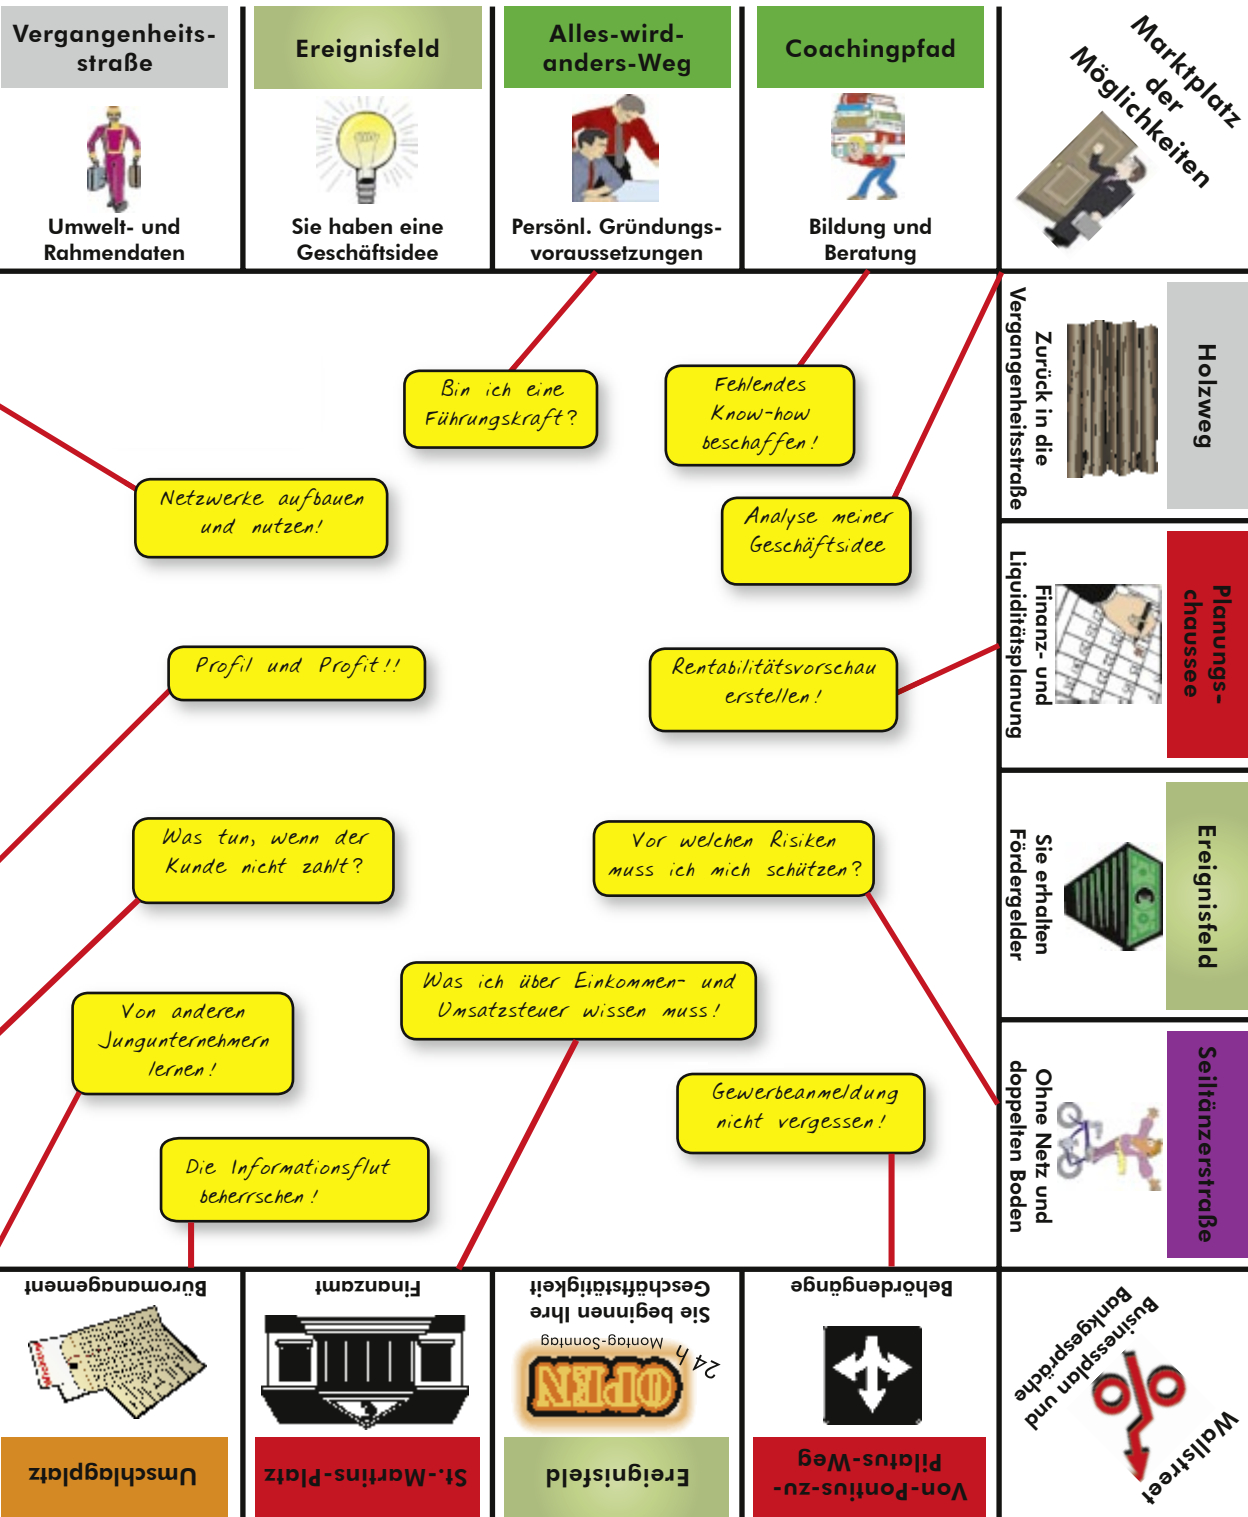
Vergangenheitsstraße

Umwelt- und Rahmendaten

Ereignisfeld

Sie haben eine Geschäftsidee

Alles-wird-anders-Weg

Persönl. Gründungsvoraussetzungen

Coachingpfad

Bildung und Beratung

Marktplatz der Möglichkeiten

Holzweg

Zurück in die Vergangenheitsstraße

Planungschaussee

Finanz- und Liquiditätsplanung

Ereignisfeld

Sie erhalten Fördergelder

Seiltänzerstraße

Ohne Netz und doppelten Boden

Bin ich eine Führungskraft?

Fehlendes Know-how beschaffen!

Netzwerke aufbauen und nutzen!

Analyse meiner Geschäftsidee

Profil und Profit!!

Rentabilitätsvorschau erstellen!

Was tun, wenn der Kunde nicht zahlt?

Vor welchen Risiken muss ich mich schützen?

Was ich über Einkommen- und Umsatzsteuer wissen muss!

Von anderen Jungunternehmern lernen!

Gewerbeanmeldung nicht vergessen!

Die Informationsflut beherrschen!

Büromanagement

Umschlagplatz

Finanzamt

St.-Martins-Platz

Sie beginnen Ihre Geschäftstätigkeit

24 h Montag-Sonntag OPEN

Ereignisfeld

Behördengänge

Von-Pontius-zu-Pilatus-Weg

Businessplan und Bankgespräche

Wallstreet